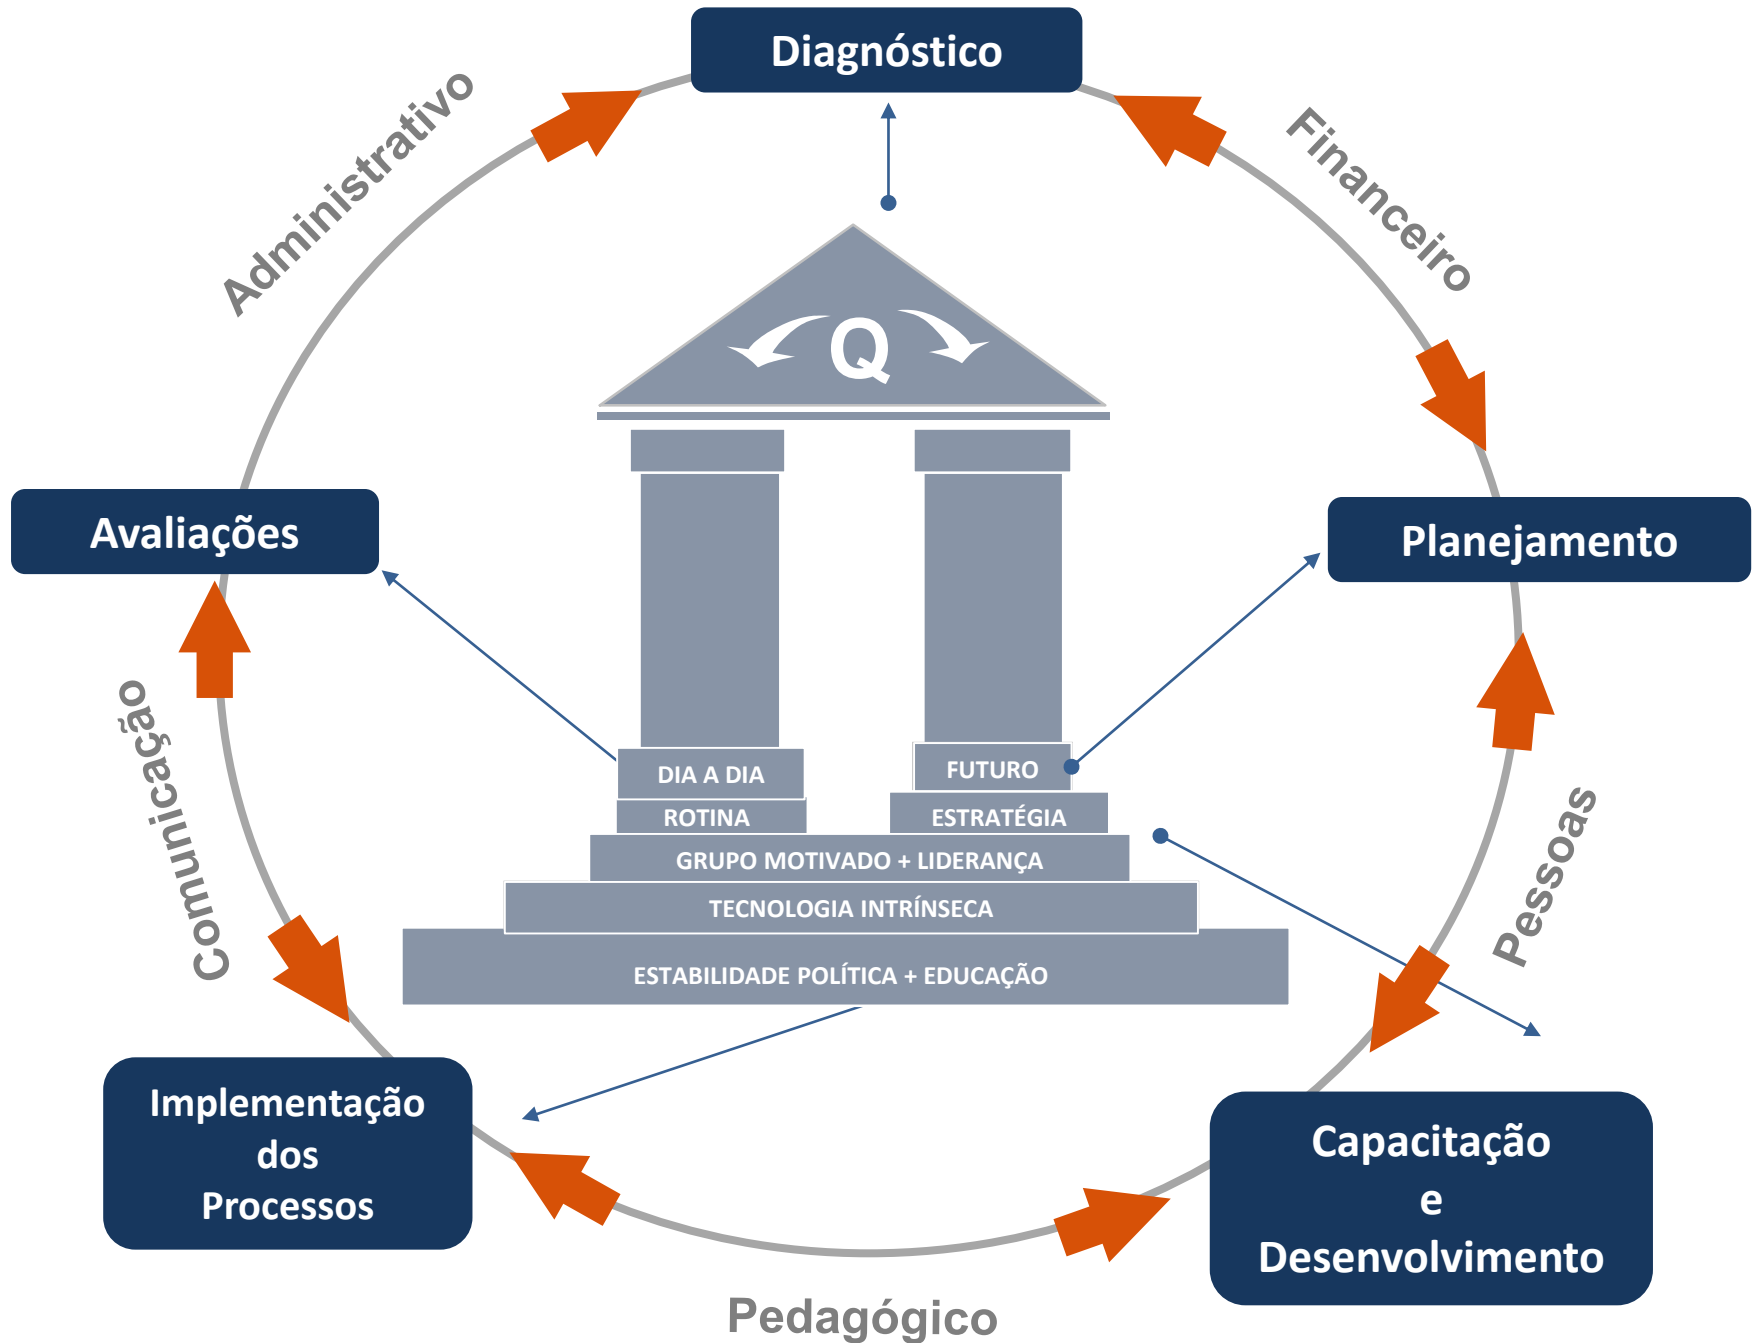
Diagnóstico

Administrativo

Financeiro

Q

Avaliações

Planejamento

Comunicação

Pessoas

DIA A DIA

FUTURO

ROTINA

ESTRATÉGIA

GRUPO MOTIVADO + LIDERANÇA

TECNOLOGIA INTRÍNSECA

ESTABILIDADE POLÍTICA + EDUCAÇÃO

Implementação dos Processos

Capacitação e Desenvolvimento

Pedagógico